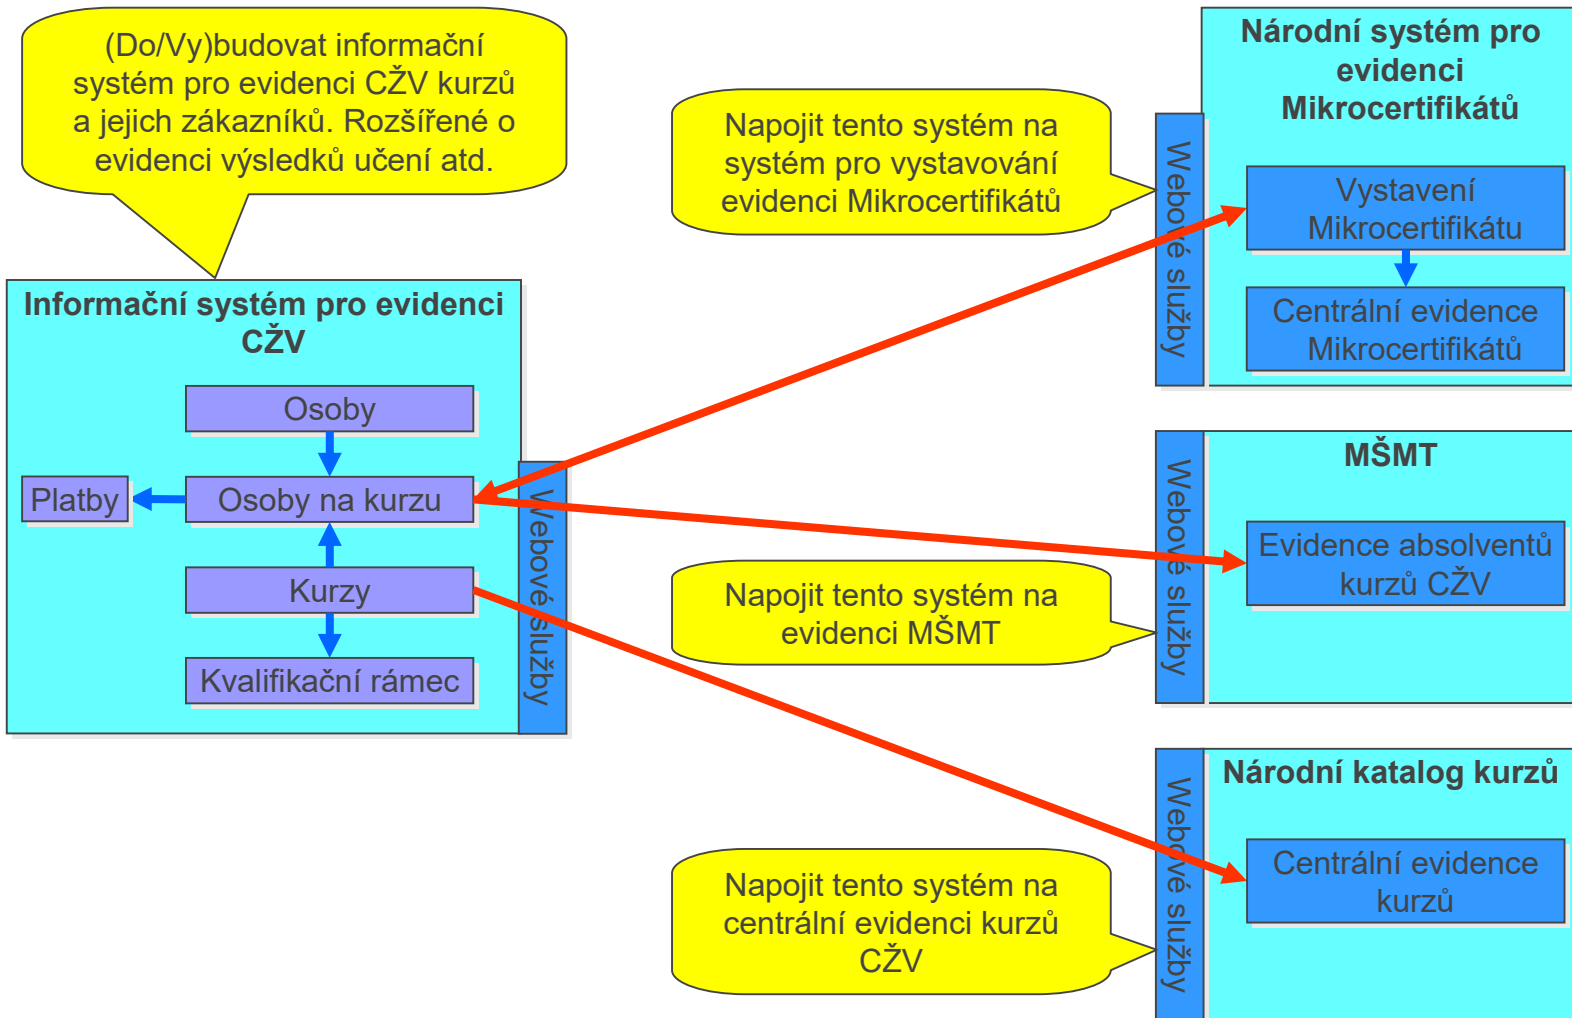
(Do/Vy)budovat informační systém pro evidenci CŽV kurzů a jejich zákazníků. Rozšířené o evidenci výsledků učení atd.

Informační systém pro evidenci CŽV

Osoby

Platby

Osoby na kurzu

Kurzy

Kvalifikační rámec

Webové služby

Napojit tento systém na systém pro vystavování evidenci Mikrocertifikátů

Národní systém pro evidenci Mikrocertifikátů

Webové služby

Vystavení Mikrocertifikátu

Centrální evidence Mikrocertifikátů

MŠMT

Webové služby

Evidence absolventů kurzů CŽV

Napojit tento systém na evidenci MŠMT

Národní katalog kurzů

Webové služby

Centrální evidence kurzů

Napojit tento systém na centrální evidenci kurzů CŽV